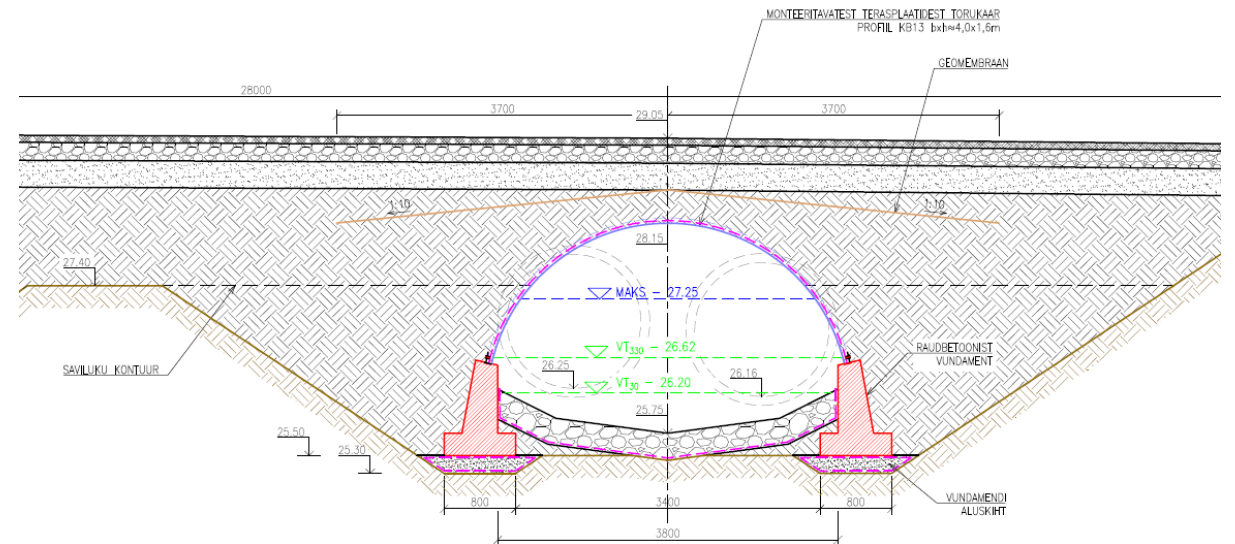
MONTEERITAVATEST TERASPLAATIDEST TORUKAAR
PROFIIL KB13 bxh≈4,0x1,6m

GEOMEMBRAAN

28000

3700

29.05

3700

1:10

1:10

28.15

27.40

MAKS – 27.25

VT$_{330}$ – 26.62

VT$_{30}$ – 26.20

SAVILUKU KONTUUR

26.25

26.16

RAUDBETOONIST VUNDAMENT

25.75

25.50

25.30

800

3400

800

VUNDAMENDI ALUSKIHT

3800